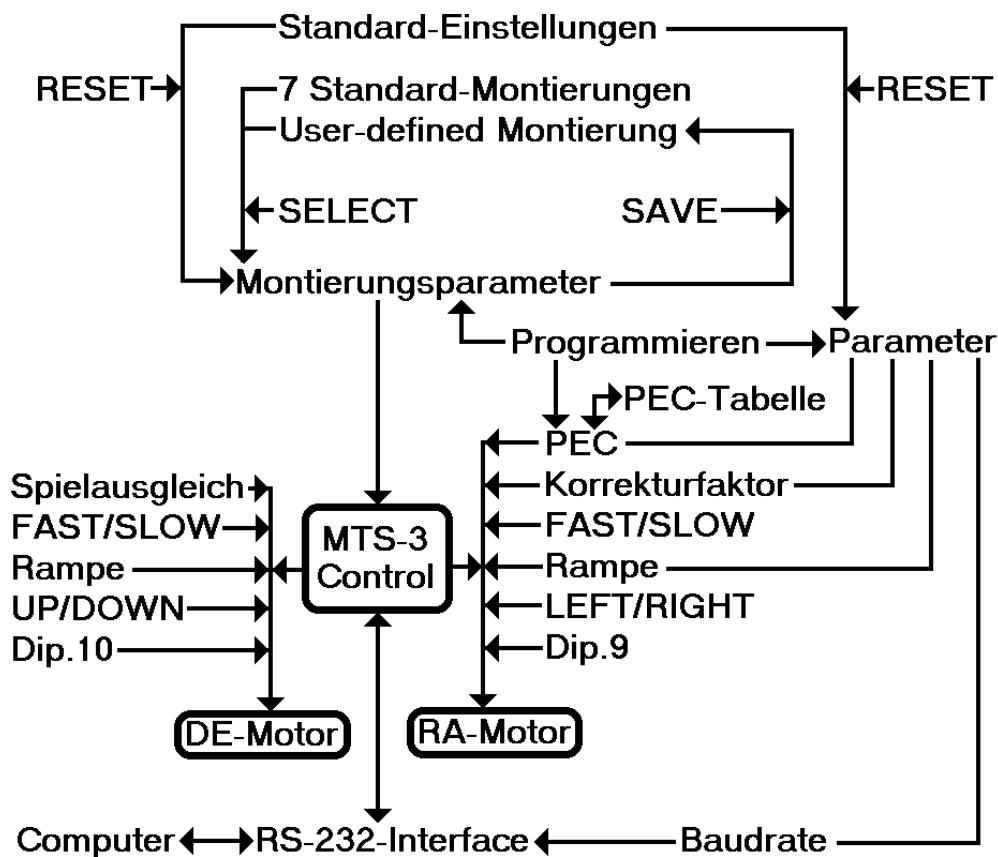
Standard-Einstellungen

RESET

RESET

7 Standard-Montierungen

User-defined Montierung

SELECT

SAVE

Montierungsparameter

Programmieren

Parameter

PEC-Tabelle

PEC

Spielausgleich

Korrekturfaktor

FAST/SLOW

MTS-3 Control

FAST/SLOW

Rampe

Rampe

UP/DOWN

LEFT/RIGHT

Dip.10

Dip.9

DE-Motor

RA-Motor

Computer

RS-232-Interface

Baudrate